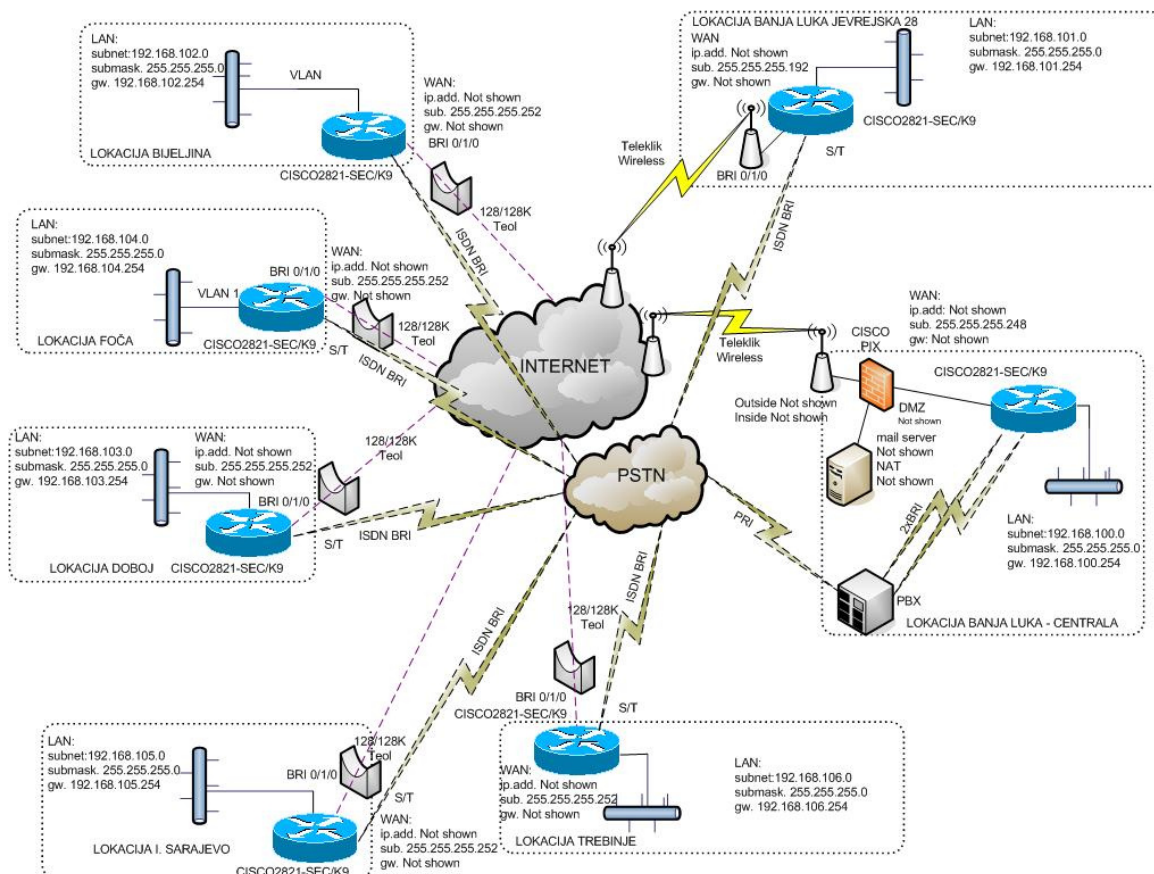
LAN:
subnet:192.168.102.0
submask. 255.255.255.0
gw. 192.168.102.254

VLAN

LOKACIJA BIJELJINA

CISCO2821-SEC/K9

WAN:
ip.add. Not shown
sub. 255.255.255.252
gw. Not shown

BRI 0/1/0

128/128K
Teol

ISDN BRI

LOKACIJA BANJA LUKA JEVREJSKA 28
WAN
ip.add. Not shown
sub. 255.255.255.192
gw. Not shown

LAN:
subnet:192.168.101.0
submask. 255.255.255.0
gw. 192.168.101.254

CISCO2821-SEC/K9

S/T

BRI 0/1/0

Teleklik
Wireless

ISDN BRI

LAN:
subnet:192.168.104.0
submask. 255.255.255.0
gw. 192.168.104.254

VLAN 1

BRI 0/1/0

WAN:
ip.add. Not shown
sub. 255.255.255.252
gw. Not shown

128/128K
Teol

LOKACIJA FOČA

CISCO2821-SEC/K9

S/T

ISDN BRI

INTERNET

Teleklik
Wireless

WAN:
ip.add. Not shown
sub. 255.255.255.248
gw: Not shown

CISCO
PIX

CISCO2821-SEC/K9

Outside Not shown
Inside Not shown

DMZ
Not shown

mail server
Not shown
NAT
Not shown

LAN:
subnet:192.168.103.0
submask. 255.255.255.0
gw. 192.168.103.254

WAN:
ip.add. Not shown
sub. 255.255.255.252
gw. Not shown

128/128K
Teol

BRI 0/1/0

PSTN

S/T

ISDN BRI

LOKACIJA DOBOJ

CISCO2821-SEC/K9

PRI

2xBRI

LAN:
subnet:192.168.100.0
submask. 255.255.255.0
gw. 192.168.100.254

PBX

LOKACIJA BANJA LUKA - CENTRALA

ISDN BRI

128/128K
Teol

ISDN BRI

BRI 0/1/0
CISCO2821-SEC/K9

S/T

LAN:
subnet:192.168.105.0
submask. 255.255.255.0
gw. 192.168.105.254

128/128K
Teol

BRI 0/1/0

S/T

LOKACIJA I. SARAJEVO

CISCO2821-SEC/K9

WAN:
ip.add. Not shown
sub. 255.255.255.252
gw. Not shown

WAN:
ip.add. Not shown
sub. 255.255.255.252
gw. Not shown

LOKACIJA TREBINJE

LAN:
subnet:192.168.106.0
submask. 255.255.255.0
gw. 192.168.106.254